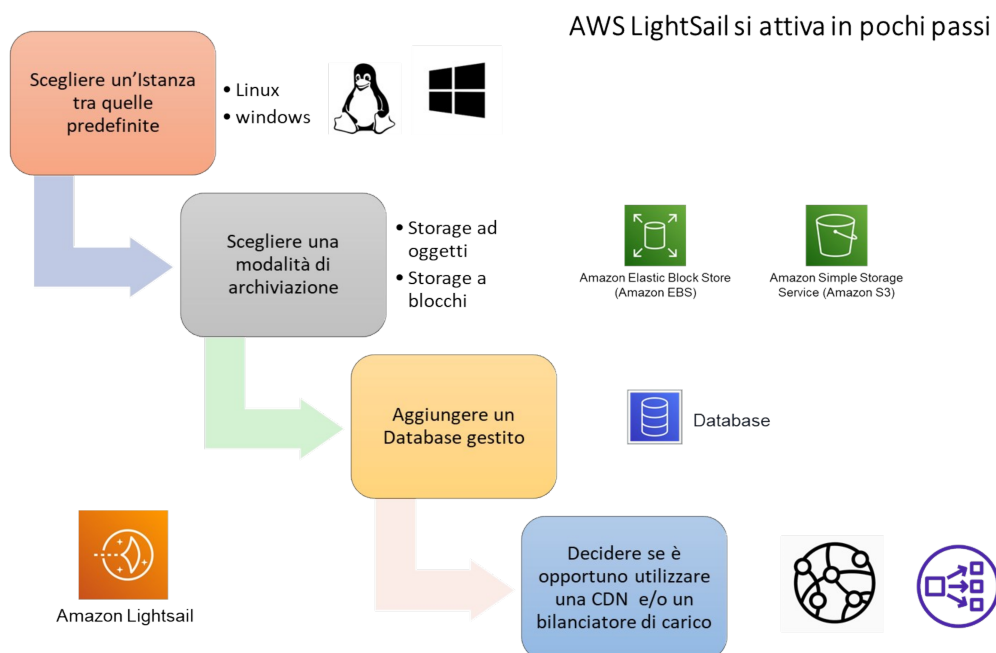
AWS LightSail si attiva in pochi passi

Scegliere un'Istanza tra quelle predefinite

• Linux
• windows

Scegliere una modalità di archiviazione

• Storage ad oggetti
• Storage a blocchi

Amazon Elastic Block Store (Amazon EBS)

Amazon Simple Storage Service (Amazon S3)

Aggiungere un Database gestito

Database

Amazon Lightsail

Decidere se è opportuno utilizzare una CDN e/o un bilanciatore di carico